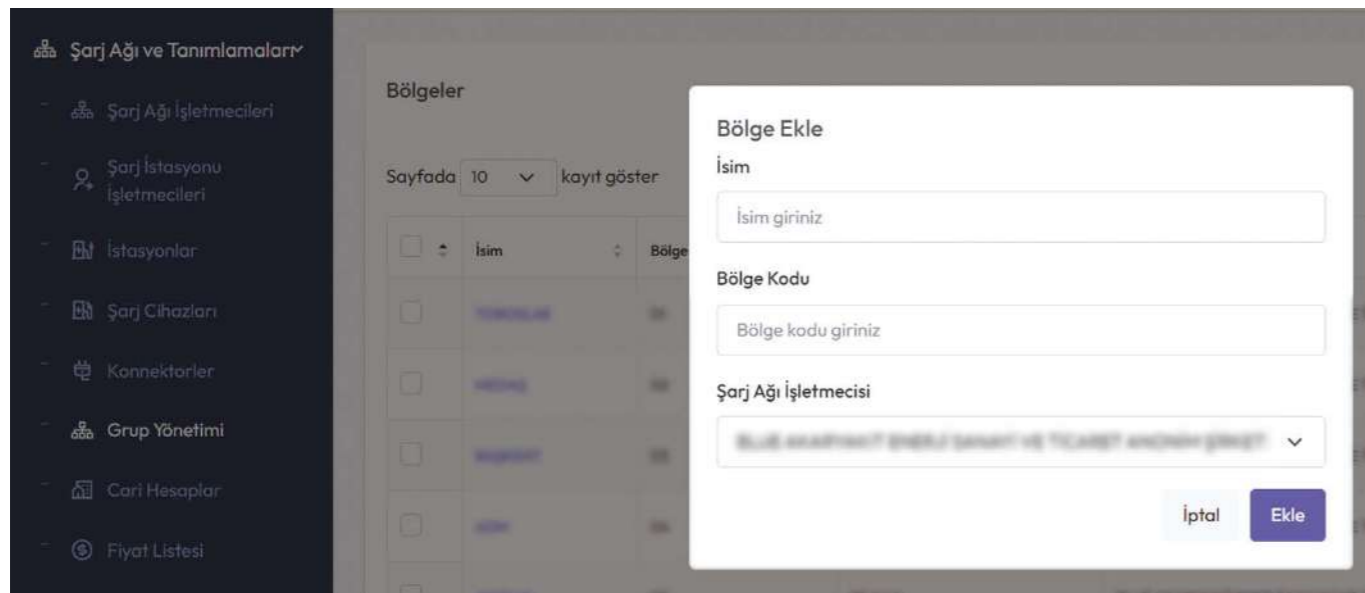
Şarj Ağı ve Tanımlamaları

Şarj Ağı İşletmecileri

Şarj İstasyonu İşletmecileri

İstasyonlar

Şarj Cihazları

Konnektorler

Grup Yönetimi

Cari Hesaplar

Fiyat Listesi

Bölgeler

Sayfada 10 kayıt göster

İsim

Bölge

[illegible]

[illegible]

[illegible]

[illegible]

Bölge Ekle

İsim

İsim giriniz

Bölge Kodu

Bölge kodu giriniz

Şarj Ağı İşletmecisi

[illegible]

İptal

Ekle